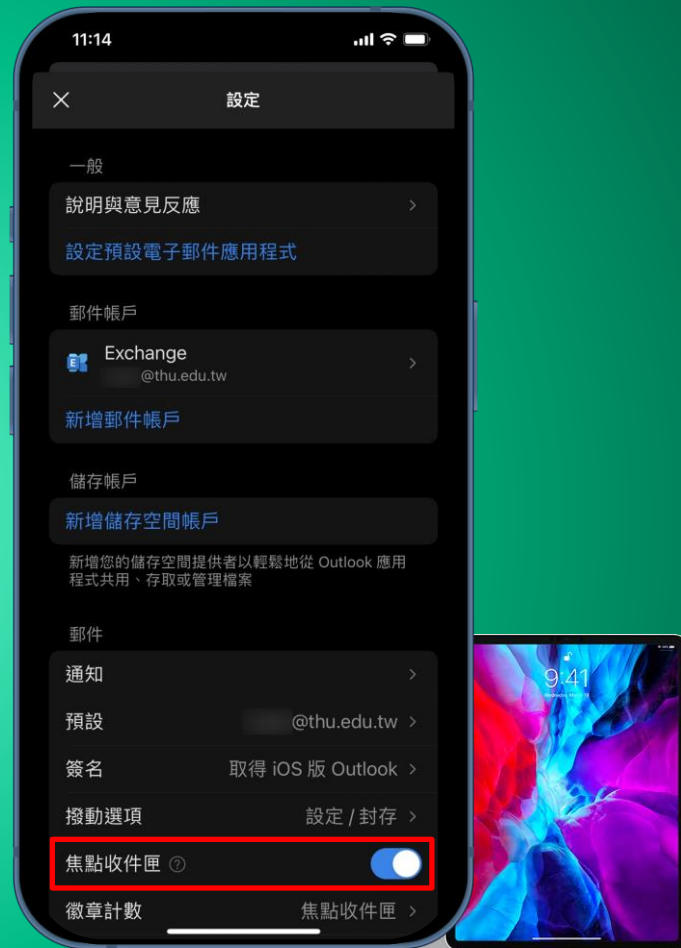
11:14

設定

一般

說明與意見反應

設定預設電子郵件應用程式

郵件帳戶

Exchange
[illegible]@thu.edu.tw

新增郵件帳戶

儲存帳戶

新增儲存空間帳戶

新增您的儲存空間提供者以輕鬆地從 Outlook 應用程式共用、存取或管理檔案

郵件

通知

預設 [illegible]@thu.edu.tw

簽名 取得 iOS 版 Outlook

撥動選項 設定 / 封存

焦點收件匣

徽章計數 焦點收件匣

9:41